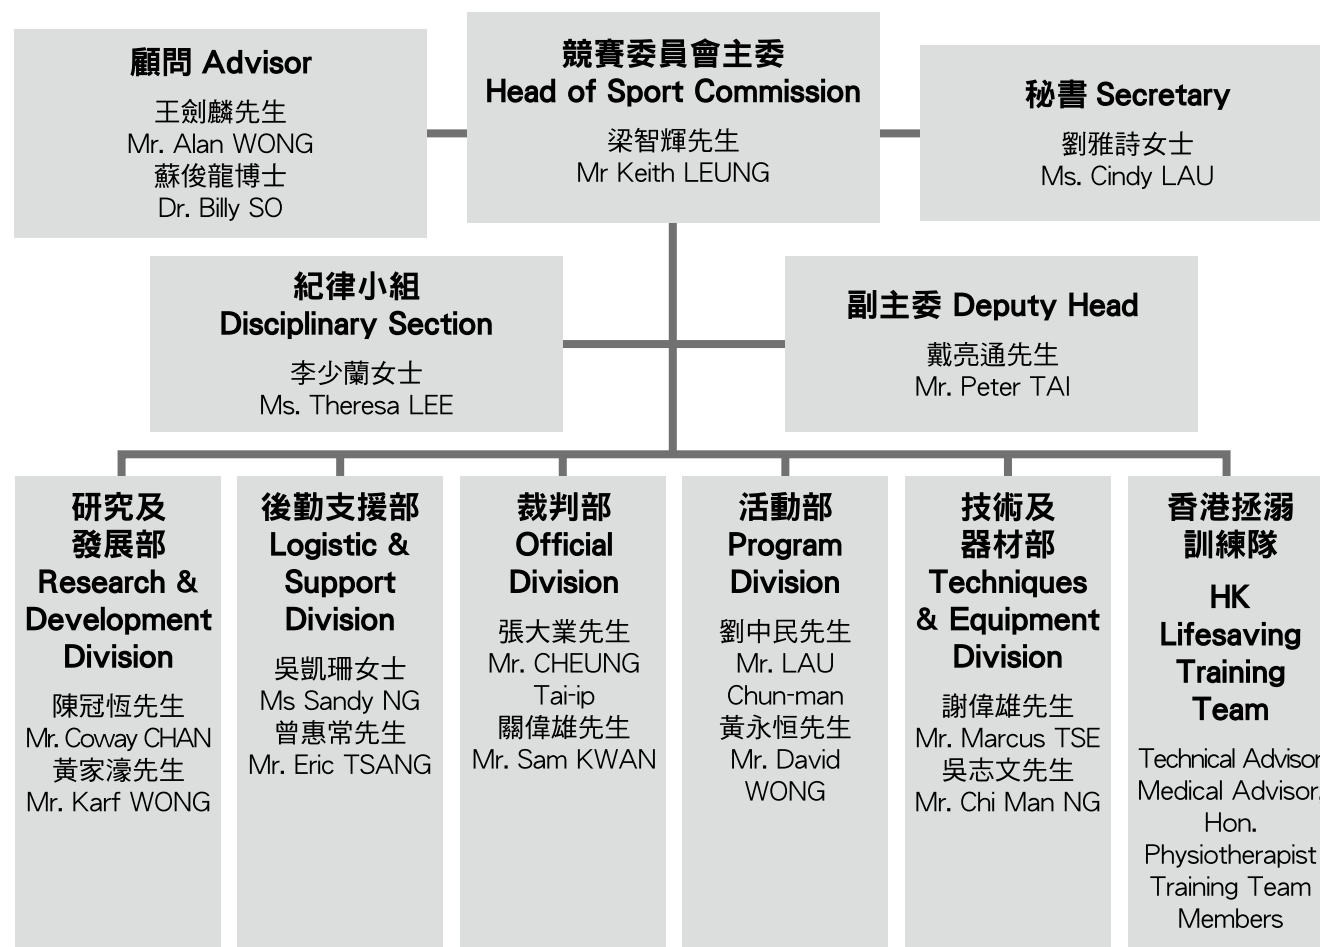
顧問 Advisor
王劍麟先生
Mr. Alan WONG
蘇俊龍博士
Dr. Billy SO

競賽委員會主委
Head of Sport Commission
梁智輝先生
Mr Keith LEUNG

秘書 Secretary
劉雅詩女士
Ms. Cindy LAU

紀律小組
Disciplinary Section
李少蘭女士
Ms. Theresa LEE

副主委 Deputy Head
戴亮通先生
Mr. Peter TAI

研究及發展部
Research & Development Division
陳冠恆先生
Mr. Coway CHAN
黃家濠先生
Mr. Karf WONG

後勤支援部
Logistic & Support Division
吳凱珊女士
Ms Sandy NG
曾惠常先生
Mr. Eric TSANG

裁判部
Official Division
張大業先生
Mr. CHEUNG Tai-ip
關偉雄先生
Mr. Sam KWAN

活動部
Program Division
劉中民先生
Mr. LAU Chun-man
黃永恒先生
Mr. David WONG

技術及器材部
Techniques & Equipment Division
謝偉雄先生
Mr. Marcus TSE
吳志文先生
Mr. Chi Man NG

香港拯溺訓練隊
HK Lifesaving Training Team
Technical Advisor
Medical Advisor/
Hon.
Physiotherapist
Training Team
Members